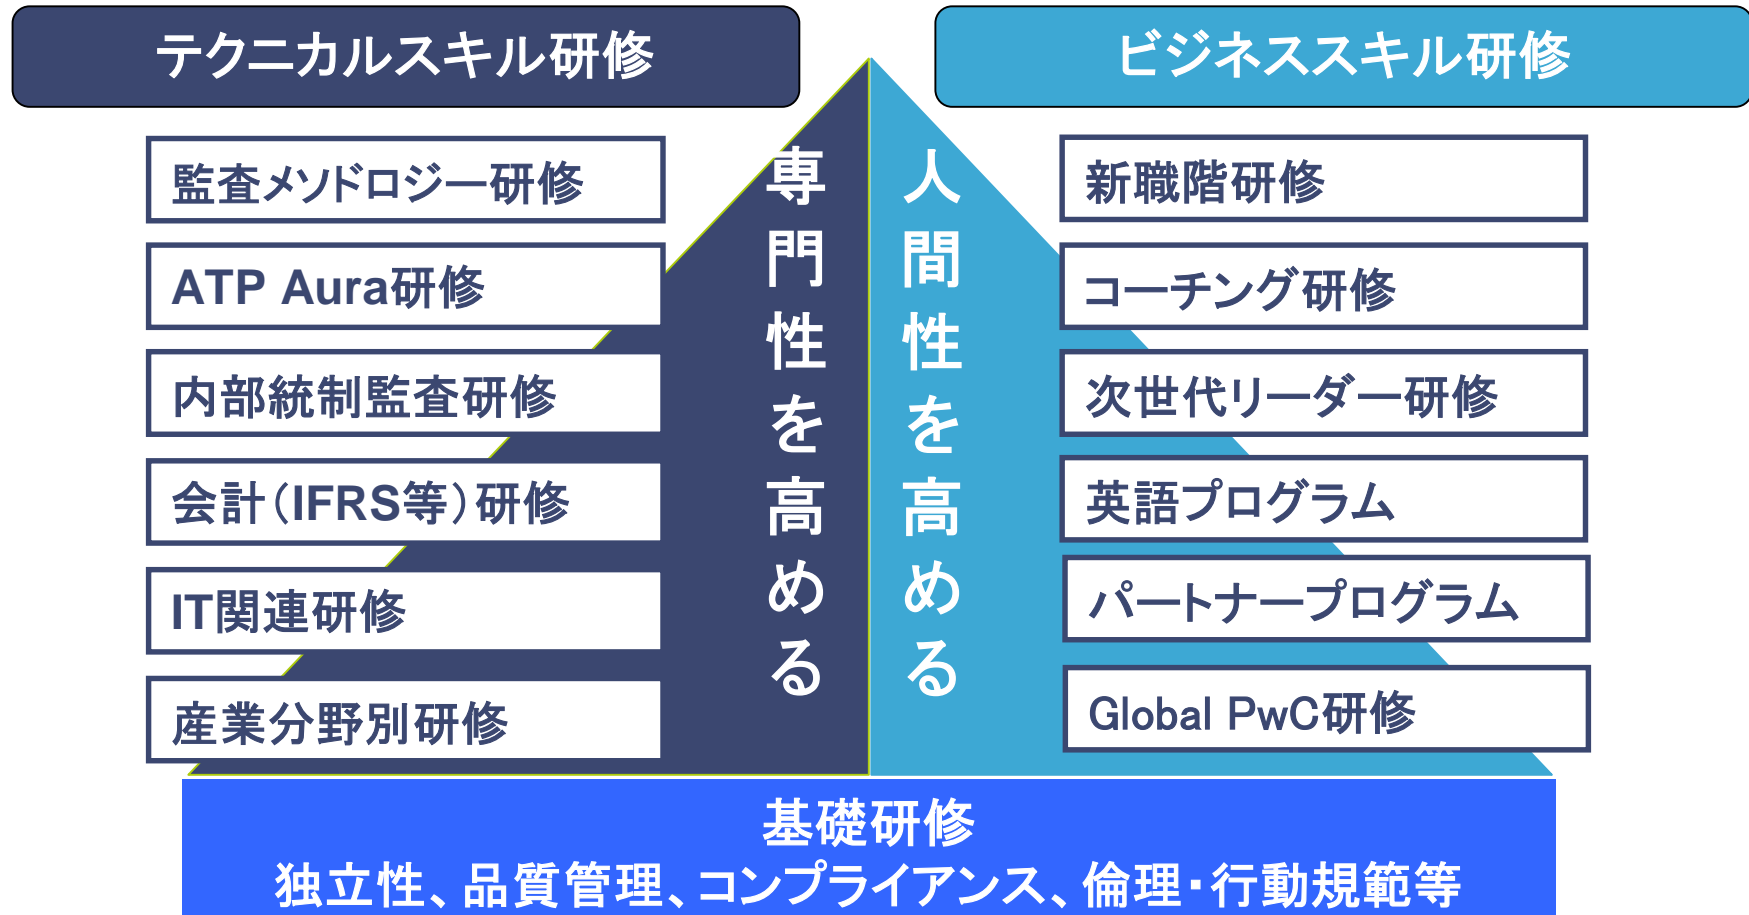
テクニカルスキル研修

監査メソドロジー研修

ATP Aura研修

内部統制監査研修

会計（IFRS等）研修

IT関連研修

産業分野別研修

専門性を高める

人間性を高める

ビジネススキル研修

新職階研修

コーチング研修

次世代リーダー研修

英語プログラム

パートナープログラム

Global PwC研修

基礎研修
独立性、品質管理、コンプライアンス、倫理・行動規範等